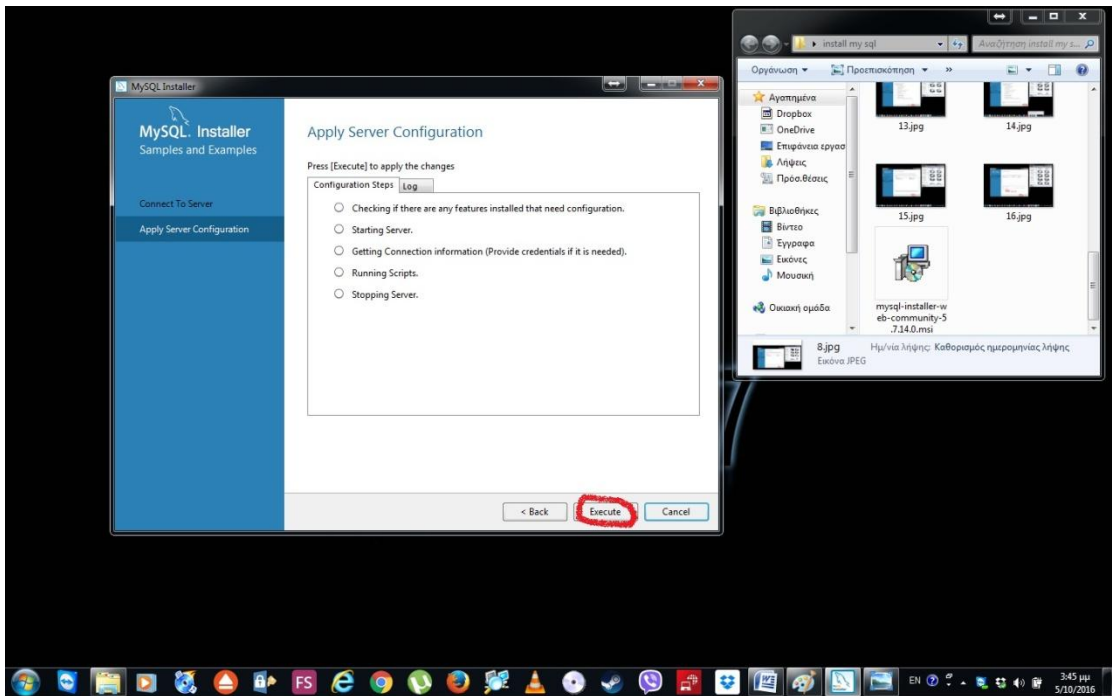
MySQL Installer

MySQL. Installer
Samples and Examples

Connect To Server
Apply Server Configuration

Apply Server Configuration

Press [Execute] to apply the changes

Configuration Steps | Log

Checking if there are any features installed that need configuration.
Starting Server.
Getting Connection information (Provide credentials if it is needed).
Running Scripts.
Stopping Server.

< Back | Execute | Cancel

install my sql
Αναζήτηση install my s...
Οργάνωση ▾ | Προεπισκόπηση ▾ | »

Αγαπημένα
Dropbox
OneDrive
Επιφάνεια εργασ
Λήψεις
Πρόσ.θέσεις

Βιβλιοθήκες
Βίντεο
Έγγραφα
Εικόνες
Μουσική

Οικιακή ομάδα

13.jpg
14.jpg
15.jpg
16.jpg
mysql-installer-web-community-5.7.14.0.msi

8.jpg Ημ/νία λήψης: Καθορισμός ημερομηνίας λήψης
Εικόνα JPEG

FS
EN
3:45 μμ
5/10/2016